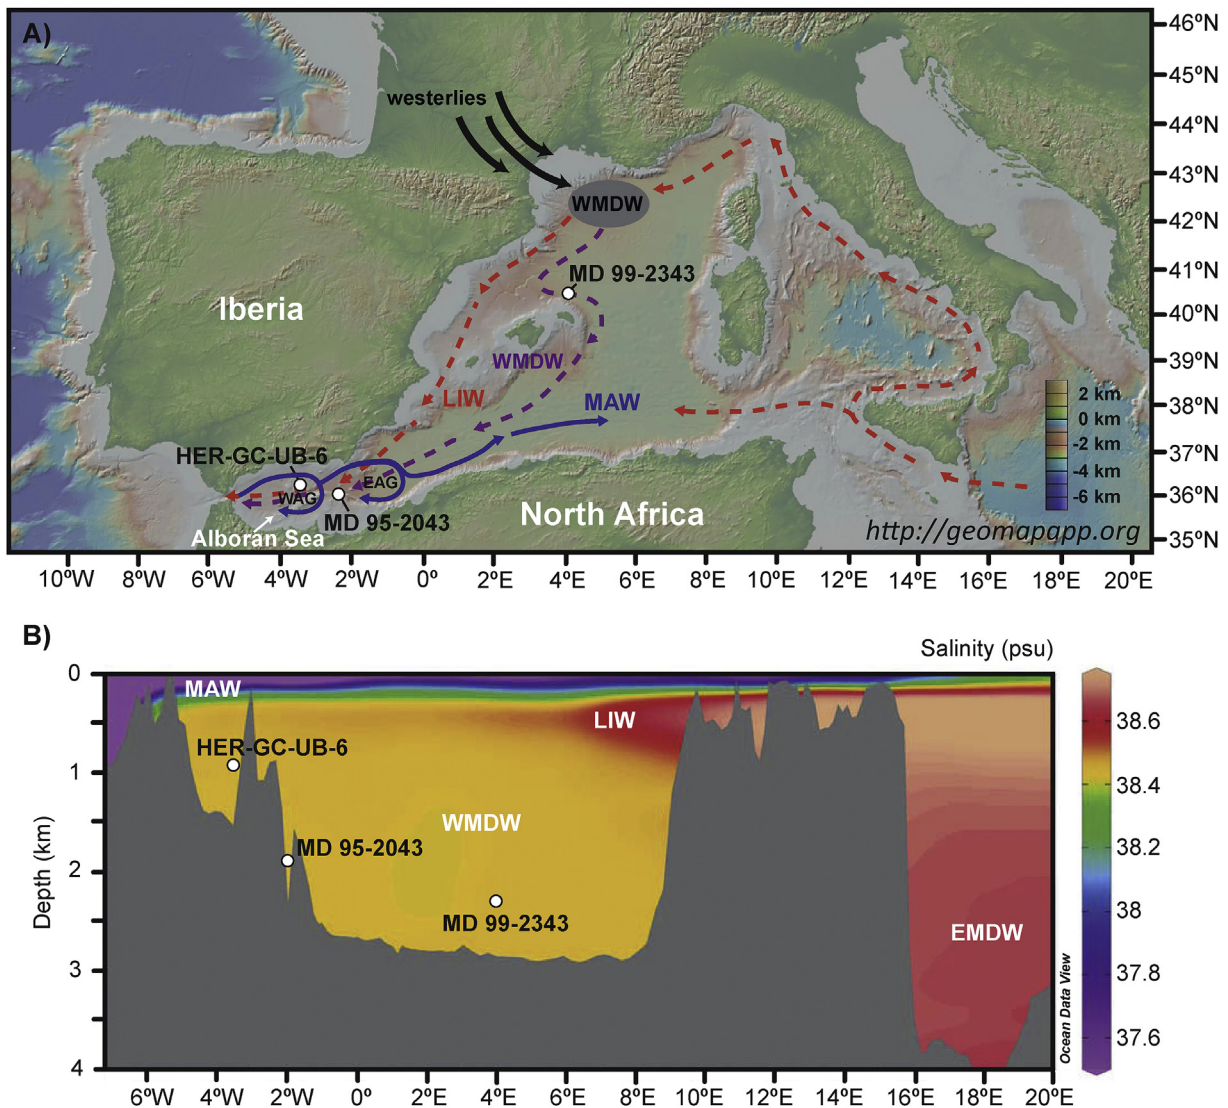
A)

46ºN
45ºN
44ºN
43ºN
42ºN
41ºN
40ºN
39ºN
38ºN
37ºN
36ºN
35ºN

westerlies
WMDW
MD 99-2343
Iberia
WMDW
LIW
MAW
HER-GC-UB-6
WAG
EAG
MD 95-2043
Alboran Sea
North Africa
2 km
0 km
-2 km
-4 km
-6 km
http://geomapapp.org

10ºW 8ºW 6ºW 4ºW 2ºW 0º 2ºE 4ºE 6ºE 8ºE 10ºE 12ºE 14ºE 16ºE 18ºE 20ºE

B)

Salinity (psu)

0
1
2
3
4
Depth (km)

MAW
LIW
HER-GC-UB-6
WMDW
MD 95-2043
MD 99-2343
EMDW
Ocean Data View

38.6
38.4
38.2
38
37.8
37.6

6ºW 4ºW 2ºW 0º 2ºE 4ºE 6ºE 8ºE 10ºE 12ºE 14ºE 16ºE 18ºE 20ºE